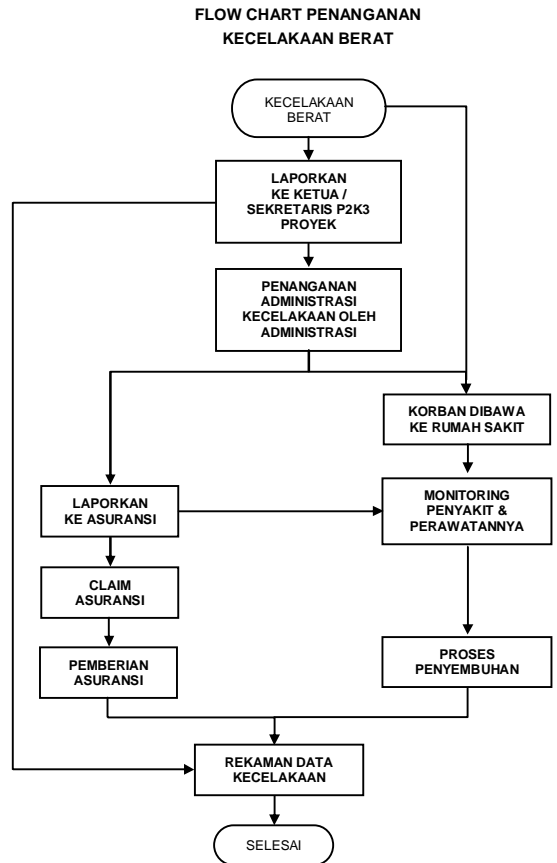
FLOW CHART PENANGANAN
KECELAKAAN BERAT

KECELAKAAN BERAT

LAPORKAN KE KETUA / SEKRETARIS P2K3 PROYEK

PENANGANAN ADMINISTRASI KECELAKAAN OLEH ADMINISTRASI

KORBAN DIBAWA KE RUMAH SAKIT

LAPORKAN KE ASURANSI

MONITORING PENYAKIT & PERAWATANNYA

CLAIM ASURANSI

PEMBERIAN ASURANSI

PROSES PENYEMBUHAN

REKAMAN DATA KECELAKAAN

SELESAI